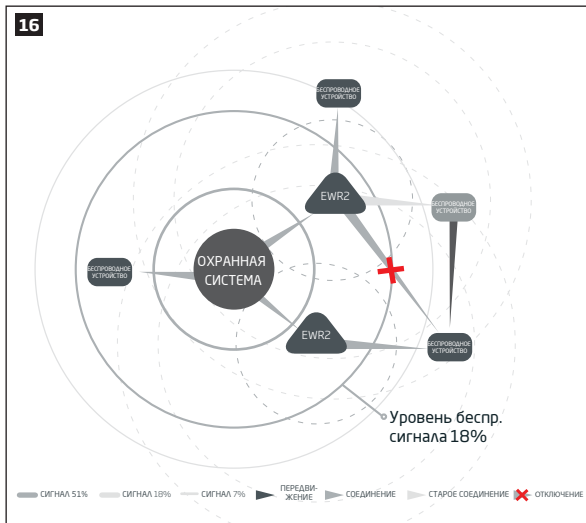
16

БЕСПРОВОДНОЕ УСТРОЙСТВО

EWR2

БЕСПРОВОДНОЕ УСТРОЙСТВО

БЕСПРОВОДНОЕ УСТРОЙСТВО

ОХРАННАЯ СИСТЕМА

EWR2

БЕСПРОВОДНОЕ УСТРОЙСТВО

Уровень беспр. сигнала 18%

СИГНАЛ 51% СИГНАЛ 18% СИГНАЛ 7% ПЕРЕДВИЖЕНИЕ СОЕДИНЕНИЕ СТАРОЕ СОЕДИНЕНИЕ ОТКЛЮЧЕНИЕ